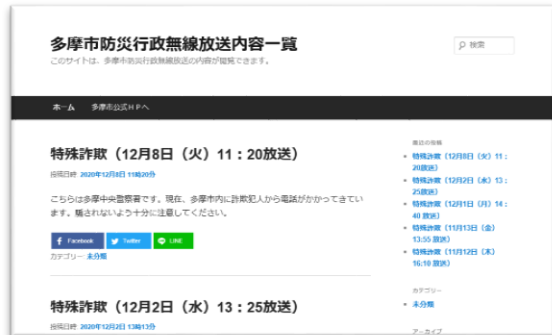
多摩市防災行政無線放送内容一覧

このサイトは、多摩市防災行政無線放送の内容が閲覧できます。

検索

ホーム　多摩市公式ＨＰへ

特殊詐欺（12月8日（火）11：20放送）

投稿日時 2020年12月8日 11時20分

こちらは多摩中央警察署です。現在、多摩市内に詐欺犯人から電話がかかってきています。騙されないよう十分に注意してください。

Facebook　Twitter　LINE

カテゴリー： 未分類

特殊詐欺（12月2日（水）13：25放送）

投稿日時 2020年12月2日 13時13分

最近の投稿

特殊詐欺（12月8日（火）11：20放送）

特殊詐欺（12月2日（水）13：25放送）

特殊詐欺（12月1日（月）14：40 放送）

特殊詐欺（11月13日（金）13:55 放送）

特殊詐欺（11月12日（木）16:10 放送）

カテゴリー

未分類

アーカイブ